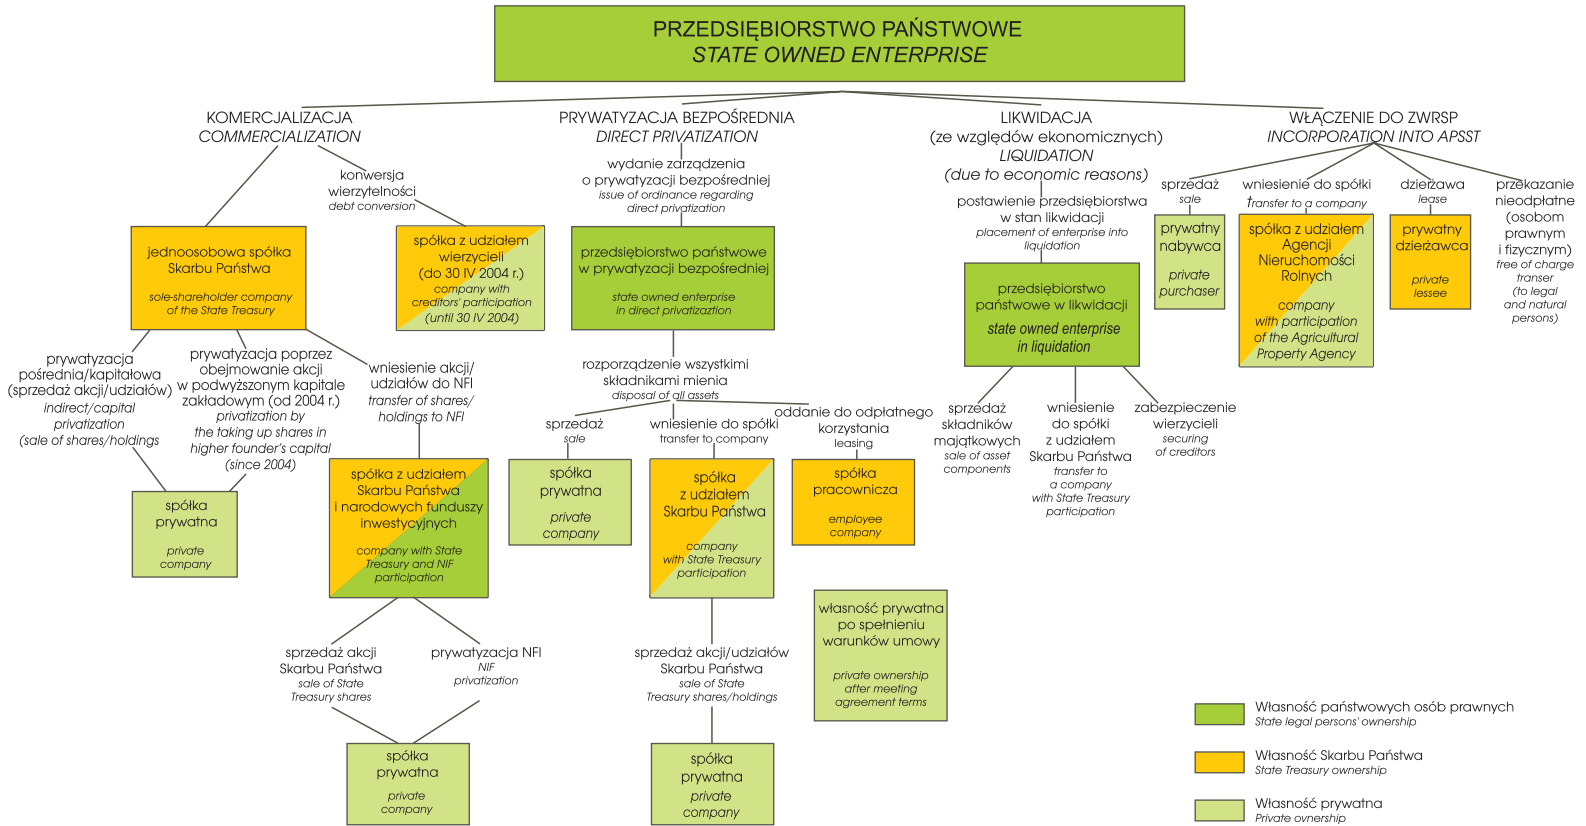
PRZEDSIĘBIORSTWO PAŃSTWOWE
STATE OWNED ENTERPRISE

KOMERCJALIZACJA
COMMERCIALIZATION

konwersja wierzytelności
debt conversion

jednoosobowa spółka Skarbu Państwa
sole-shareholder company of the State Treasury

spółka z udziałem wierzycieli (do 30 IV 2004 r.)
company with creditors' participation (until 30 IV 2004)

prywatyzacja pośrednia/kapitałowa (sprzedaż akcji/udziałów)
indirect/capital privatization (sale of shares/holdings)

prywatyzacja poprzez obejmowanie akcji w podwyższonym kapitale zakładowym (od 2004 r.)
privatization by the taking up shares in higher founder's capital (since 2004)

wniesienie akcji/udziałów do NFI
transfer of shares/holdings to NFI

spółka prywatna
private company

spółka z udziałem Skarbu Państwa i narodowych funduszy inwestycyjnych
company with State Treasury and NIF participation

sprzedaż akcji Skarbu Państwa
sale of State Treasury shares

prywatyzacja NFI
NIF privatization

spółka prywatna
private company

PRYWATYZACJA BEZPOŚREDNIA
DIRECT PRIVATIZATION

wydanie zarządzenia o prywatyzacji bezpośredniej
issue of ordinance regarding direct privatization

przedsiębiorstwo państwowe w prywatyzacji bezpośredniej
state owned enterprise in direct privatizaztion

rozporządzenie wszystkimi składnikami mienia
disposal of all assets

sprzedaż
sale

wniesienie do spółki
transfer to company

oddanie do odpłatnego korzystania
leasing

spółka prywatna
private company

spółka z udziałem Skarbu Państwa
company with State Treasury participation

spółka pracownicza
employee company

własność prywatna po spełnieniu warunków umowy
private ownership after meeting agreement terms

sprzedaż akcji/udziałów Skarbu Państwa
sale of State Treasury shares/holdings

spółka prywatna
private company

LIKWIDACJA
(ze względów ekonomicznych)
LIQUIDATION
(due to economic reasons)

postawienie przedsiębiorstwa w stan likwidacji
placement of enterprise into liquidation

przedsiębiorstwo państwowe w likwidacji
state owned enterprise in liquidation

sprzedaż składników majątkowych
sale of asset components

wniesienie do spółki z udziałem Skarbu Państwa
transfer to a company with State Treasury participation

zabezpieczenie wierzycieli
securing of creditors

WŁĄCZENIE DO ZWRSP
INCORPORATION INTO APSST

sprzedaż
sale

wniesienie do spółki
transfer to a company

dzierżawa
lease

przekazanie nieodpłatne (osobom prawnym i fizycznym)
free of charge transer (to legal and natural persons)

prywatny nabywca
private purchaser

spółka z udziałem Agencji Nieruchomości Rolnych
company with participation of the Agricultural Property Agency

prywatny dzierżawca
private lessee

Własność państwowych osób prawnych
State legal persons' ownership

Własność Skarbu Państwa
State Treasury ownership

Własność prywatna
Private ownership